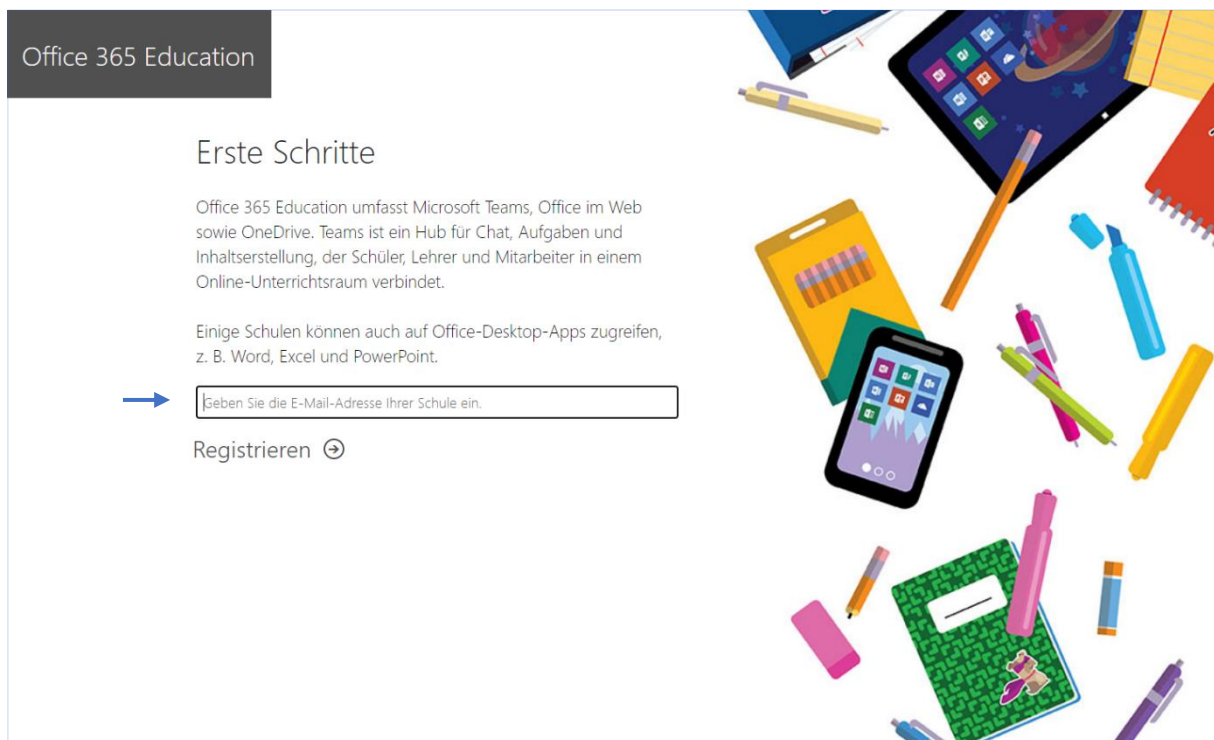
Office 365 Education

Erste Schritte

Office 365 Education umfasst Microsoft Teams, Office im Web sowie OneDrive. Teams ist ein Hub für Chat, Aufgaben und Inhaltserstellung, der Schüler, Lehrer und Mitarbeiter in einem Online-Unterrichtsraum verbindet.

Einige Schulen können auch auf Office-Desktop-Apps zugreifen, z. B. Word, Excel und PowerPoint.

Geben Sie die E-Mail-Adresse Ihrer Schule ein.

Registrieren